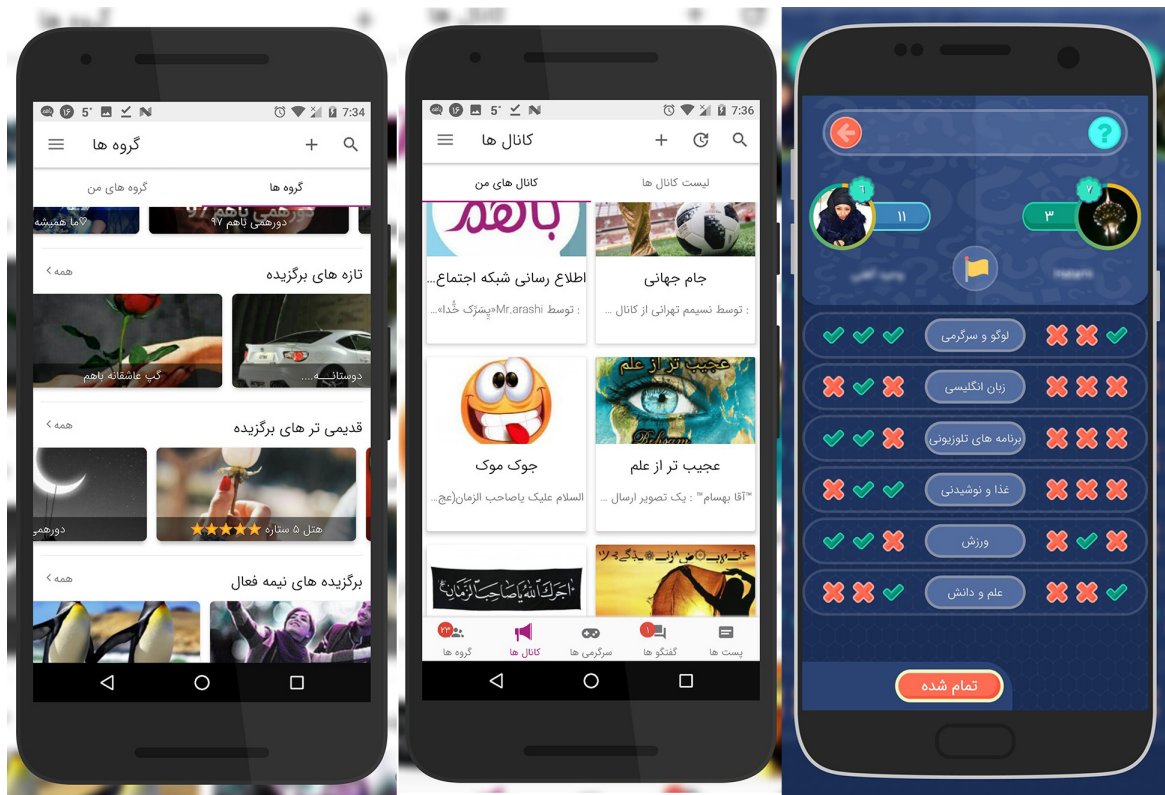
7:34

گروه ها

گروه ها | گروه های من

ما همیشه | دورهمی باهم ۹۷

تازه های برگزیده
همه

گپ عاشقانه باهم | دوستانه...

قدیمی تر های برگزیده
همه

هتل ۵ ستاره | دورهمی

برگزیده های نیمه فعال
همه

7:36

کانال ها

لیست کانال ها | کانال های من

جام جهانی
: توسط نسیم تهرانی از کانال ...

اطلاع رسانی شبکه اجتماع...
: توسط Mr.arashi «پسرک خدا»

عجیب تر از علم
آقا بهسام™ : یک تصویر ارسال ...

جوک موک
السلام علیک یاصاحب الزمان(عج...

پست ها | گفتگو ها | سرگرمی ها | کانال ها | گروه ها

۶ | ۷
۱۱ | ۳

لوگو و سرگرمی
زبان انگلیسی
برنامه های تلوزیونی
غذا و نوشیدنی
ورزش
علم و دانش

تمام شده